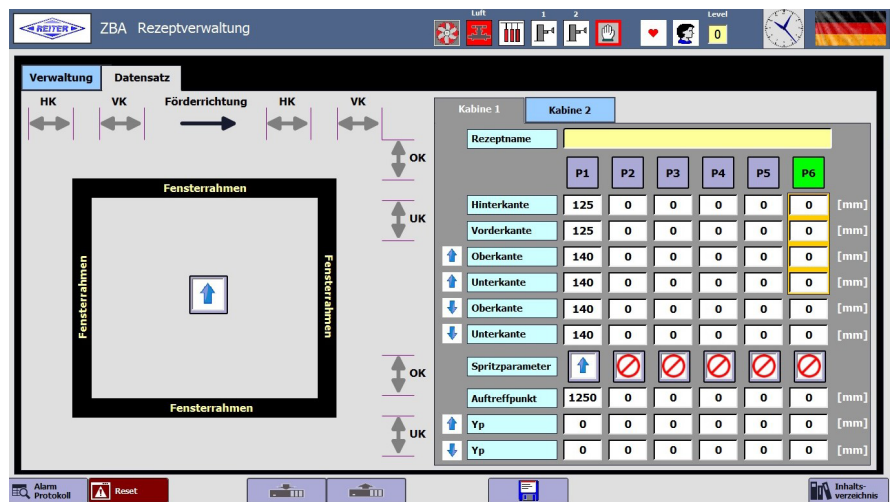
REITER ZBA Rezeptverwaltung

Luft 1 2 Level 0

Verwaltung Datensatz

HK VK Förderrichtung HK VK

OK UK OK UK

Fensterrahmen
Fensterrahmen
Fensterrahmen
Fensterrahmen

Kabine 1 Kabine 2

Rezeptname

| | P1 | P2 | P3 | P4 | P5 | P6 | |
|---|---|---|---|---|---|---|---|
| Hinterkante | 125 | 0 | 0 | 0 | 0 | 0 | [mm] |
| Vorderkante | 125 | 0 | 0 | 0 | 0 | 0 | [mm] |
| Oberkante | 140 | 0 | 0 | 0 | 0 | 0 | [mm] |
| Unterkante | 140 | 0 | 0 | 0 | 0 | 0 | [mm] |
| Oberkante | 140 | 0 | 0 | 0 | 0 | 0 | [mm] |
| Unterkante | 140 | 0 | 0 | 0 | 0 | 0 | [mm] |
| Spritzparameter | | | | | | | |
| Auftreffpunkt | 1250 | 0 | 0 | 0 | 0 | 0 | [mm] |
| Yp | 0 | 0 | 0 | 0 | 0 | 0 | [mm] |
| Yp | 0 | 0 | 0 | 0 | 0 | 0 | [mm] |

Alarm Protokoll Reset Inhalts-verzeichnis